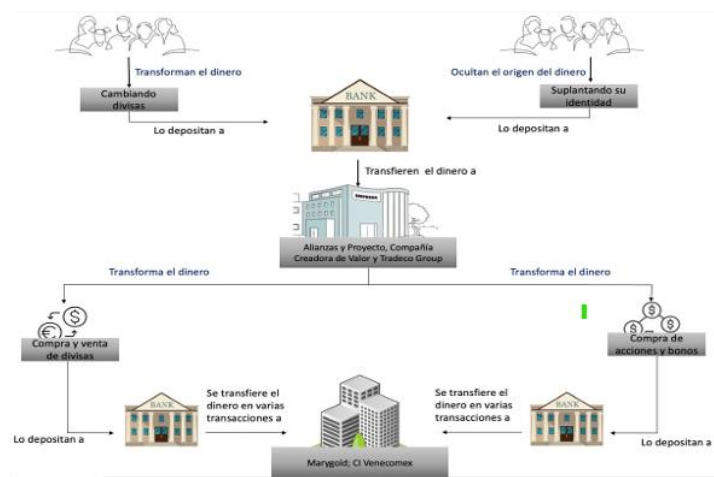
Transforman el dinero

Cambiando divisas

Lo depositan a

BANK

Ocultan el origen del dinero

Suplantando su identidad

Lo depositan a

Transfieren el dinero a

Alianzas y Proyecto, Compañía Creadora de Valor y Tradeco Group

Transforma el dinero

Transforma el dinero

Compra y venta de divisas

Compra de acciones y bonos

Lo depositan a

BANK

Se transfiere el dinero en varias transacciones a

Se transfiere el dinero en varias transacciones a

BANK

Lo depositan a

Marygold; CI Venecomex